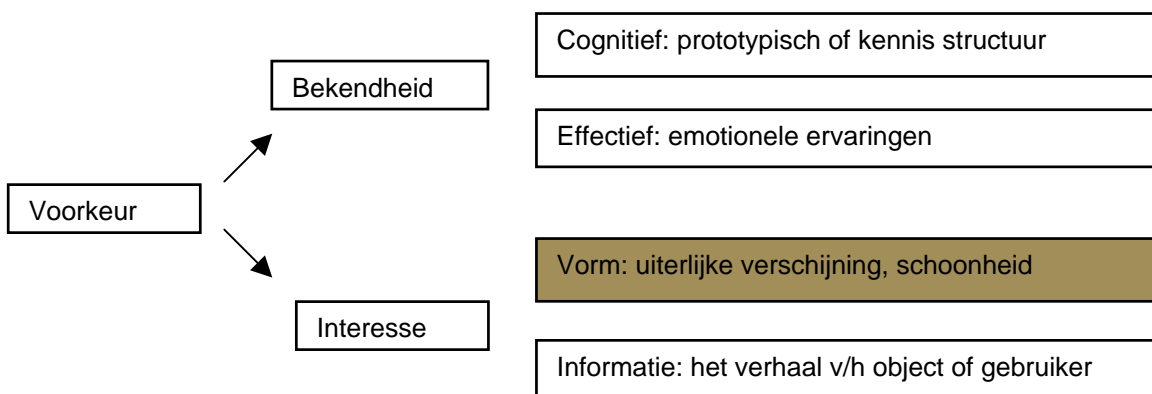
Voorkeur

Bekendheid

Cognitief: prototypisch of kennis structuur

Effectief: emotionele ervaringen

Interesse

Vorm: uiterlijke verschijning, schoonheid

Informatie: het verhaal v/h object of gebruiker